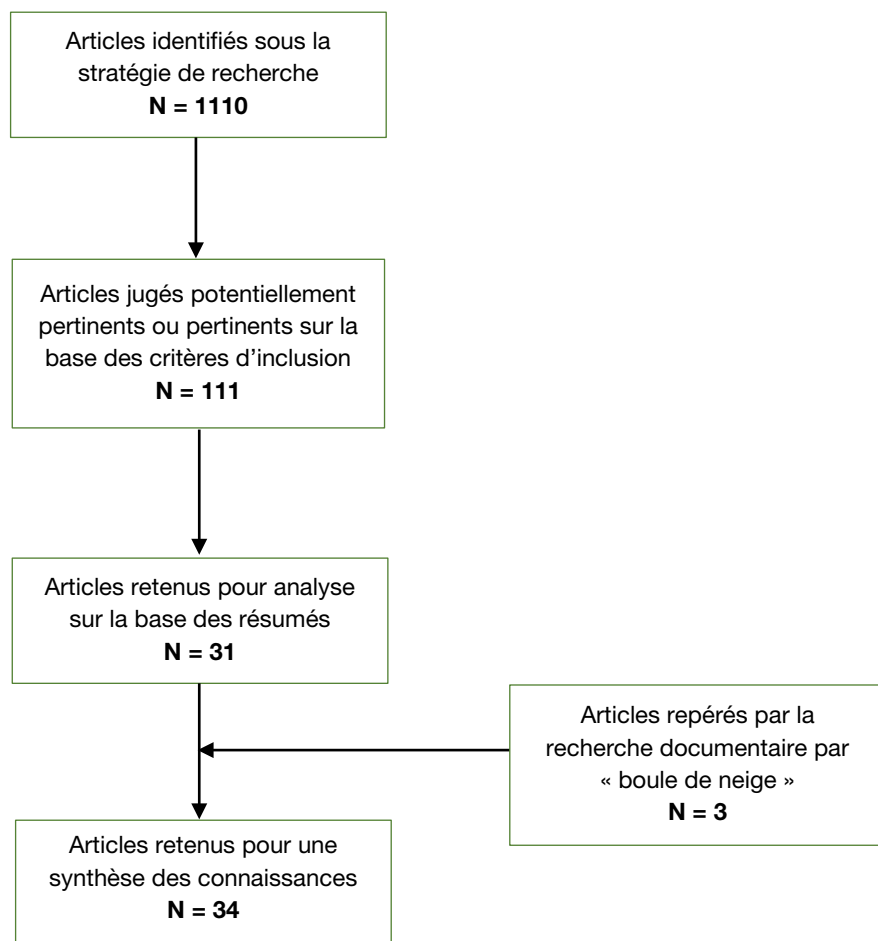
Articles identifiés sous la stratégie de recherche
**N = 1110**

Articles jugés potentiellement pertinents ou pertinents sur la base des critères d’inclusion
**N = 111**

Articles retenus pour analyse sur la base des résumés
**N = 31**

Articles repérés par la recherche documentaire par « boule de neige »
**N = 3**

Articles retenus pour une synthèse des connaissances
**N = 34**